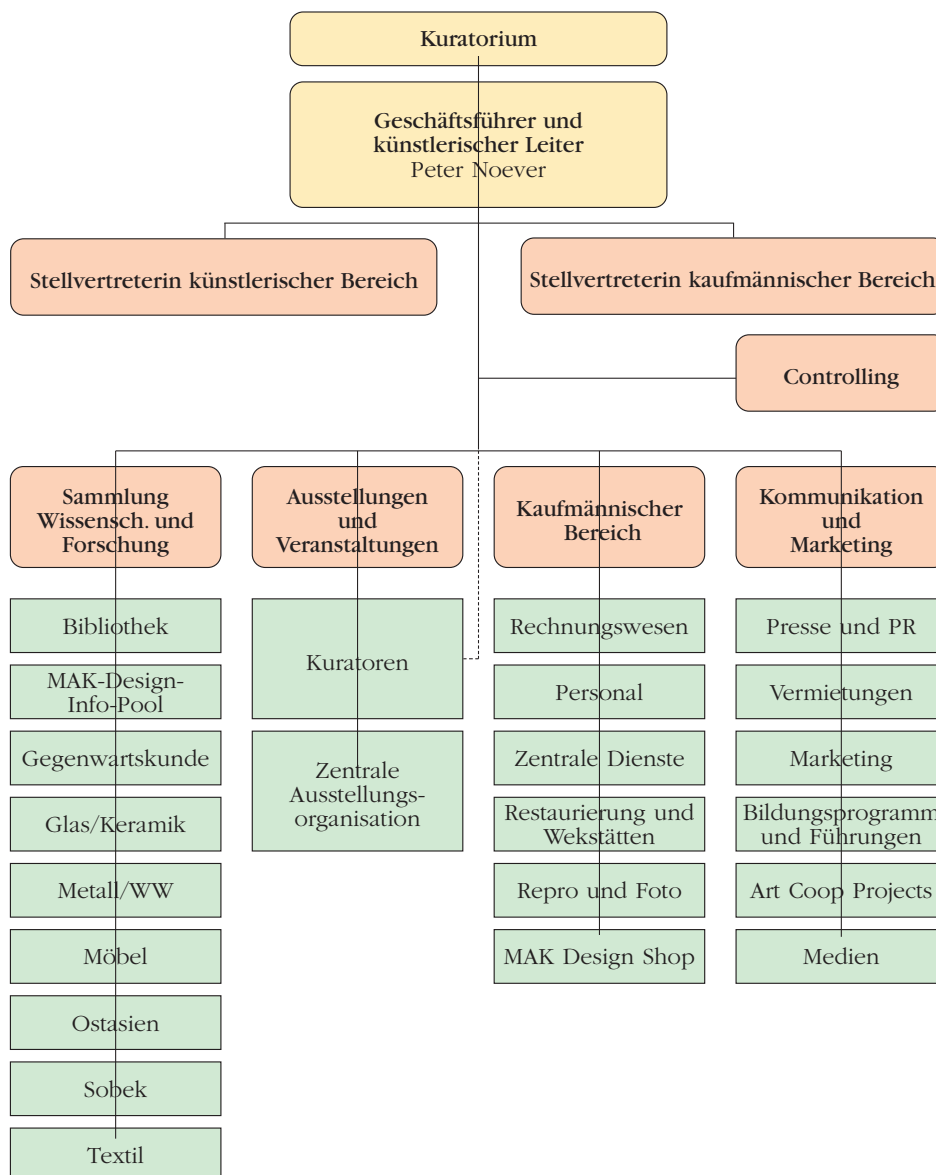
Kuratorium

Geschäftsführer und künstlerischer Leiter
Peter Noever

Stellvertreterin künstlerischer Bereich

Stellvertreterin kaufmännischer Bereich

Controlling

Sammlung Wissensch. und Forschung

Bibliothek

MAK-Design-Info-Pool

Gegenwartskunde

Glas/Keramik

Metall/WW

Möbel

Ostasien

Sobek

Textil

Ausstellungen und Veranstaltungen

Kuratoren

Zentrale Ausstellungsorganisation

Kaufmännischer Bereich

Rechnungswesen

Personal

Zentrale Dienste

Restaurierung und Wekstätten

Repro und Foto

MAK Design Shop

Kommunikation und Marketing

Presse und PR

Vermietungen

Marketing

Bildungsprogramm und Führungen

Art Coop Projects

Medien